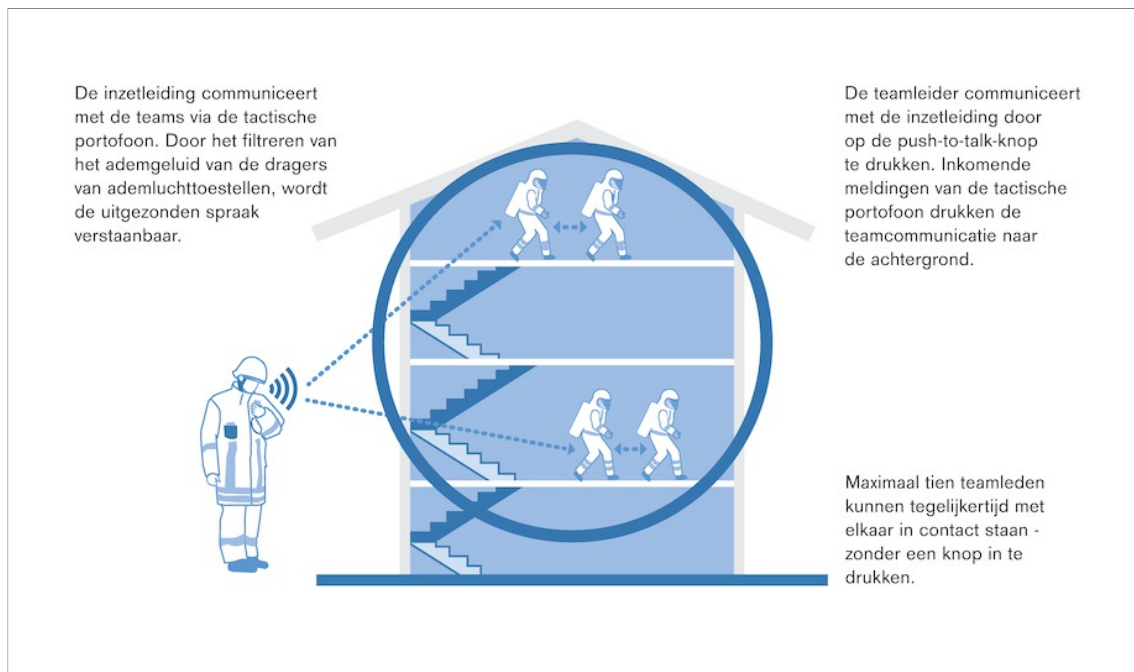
De inzetleiding communiceert met de teams via de tactische portofoon. Door het filtreren van het ademgeluid van de dragers van ademluchttoestellen, wordt de uitgezonden spraak verstaanbaar.

De teamleider communiceert met de inzetleiding door op de push-to-talk-knop te drukken. Inkomende meldingen van de tactische portofoon drukken de teamcommunicatie naar de achtergrond.

Maximaal tien teamleden kunnen tegelijkertijd met elkaar in contact staan - zonder een knop in te drukken.